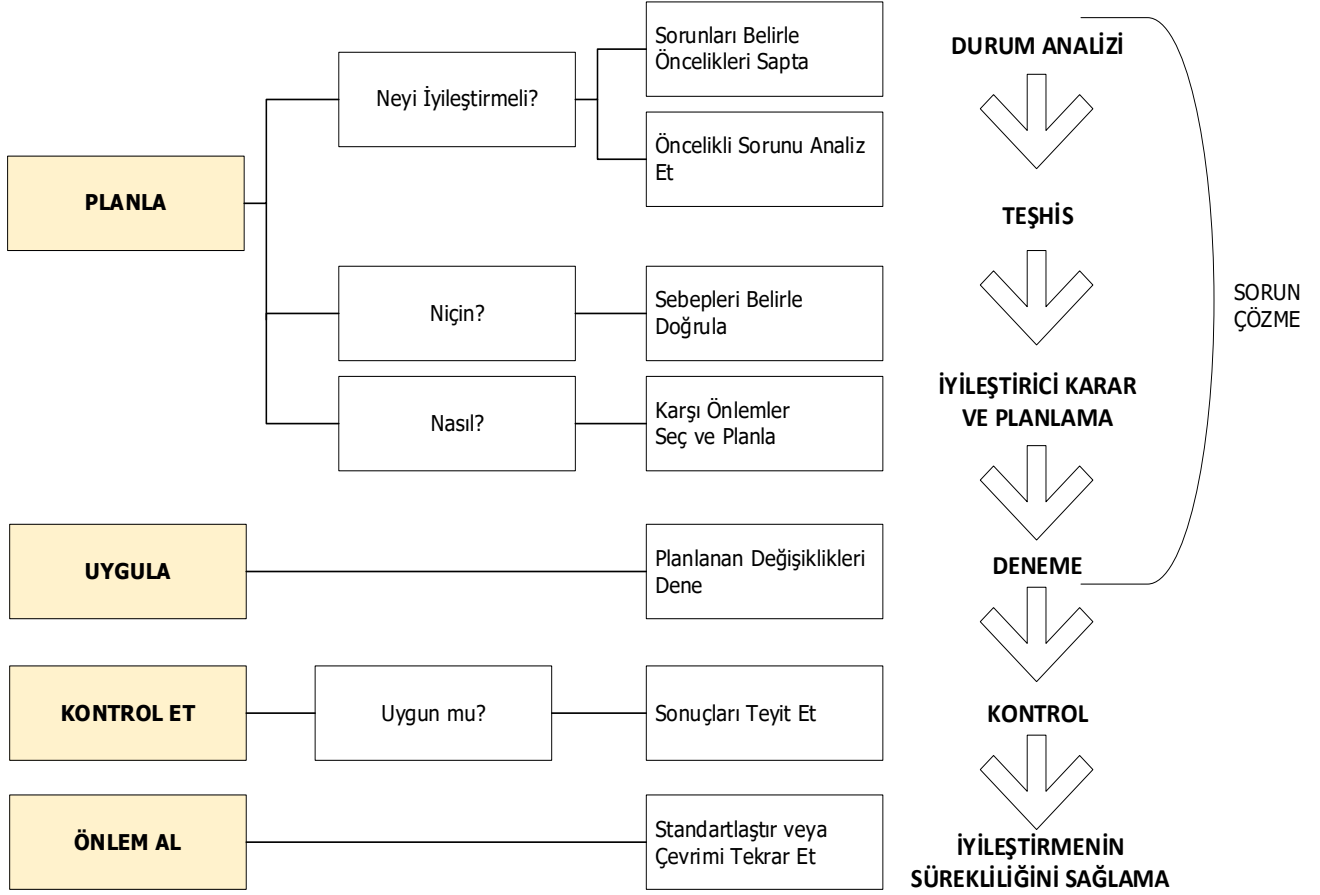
PLANLA

Neyi İyileştirmeli?

Sorunları Belirle
Öncelikleri Sapta

Öncelikli Sorunu Analiz Et

Niçin?

Sebepleri Belirle
Doğrula

Nasıl?

Karşı Önlemler
Seç ve Planla

UYGULA

Planlanan Değişiklikleri Dene

KONTROL ET

Uygun mu?

Sonuçları Teyit Et

ÖNLEM AL

Standartlaştır veya
Çevrimi Tekrar Et

DURUM ANALİZİ

TEŞHİS

İYİLEŞTİRİCİ KARAR VE PLANLAMA

DENEME

KONTROL

İYİLEŞTİRMENİN SÜREKLİLİĞİNİ SAĞLAMA

SORUN ÇÖZME